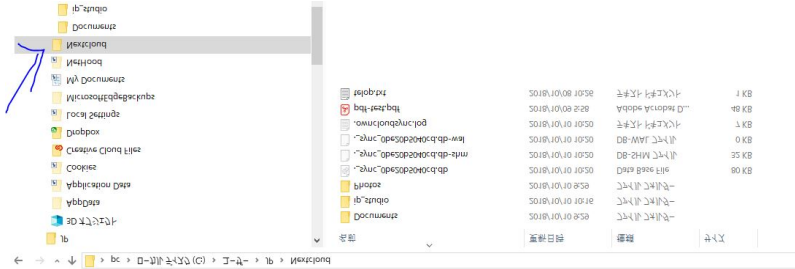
ip_studio
Documents
Nextcloud
NetHood
My Documents
Microsoftdbgwebackups
Local Settings
Dropbox
Creative Cloud Files
Cookies
Application Data
AppData
3D オブジェクト
ip

telop.txt 2018/10/08 10:26 テキスト ドキュメント 1 KB
pdf-test.pdf 2018/10/09 5:58 Adobe Acrobat D... 48 KB
.owncloudsync.log 2018/10/10 10:20 テキスト ドキュメント 1 KB
._sync_0be2d5b40c4d.db-wal 2018/10/10 10:20 DB-WAL ファイル 0 KB
._sync_0be2d5b40c4d.db-shm 2018/10/10 10:20 DB-SHM ファイル 32 KB
._sync_0be2d5b40c4d.db 2018/10/10 10:20 Data Base File 60 KB
Photos 2018/10/10 8:29 ファイル フォルダー
ip_studio 2018/10/10 10:15 ファイル フォルダー
Documents 2018/10/10 8:29 ファイル フォルダー

名前 更新日時 種類 サイズ

pc › ローカル ディスク (C:) › ユーザー › ip › Nextcloud